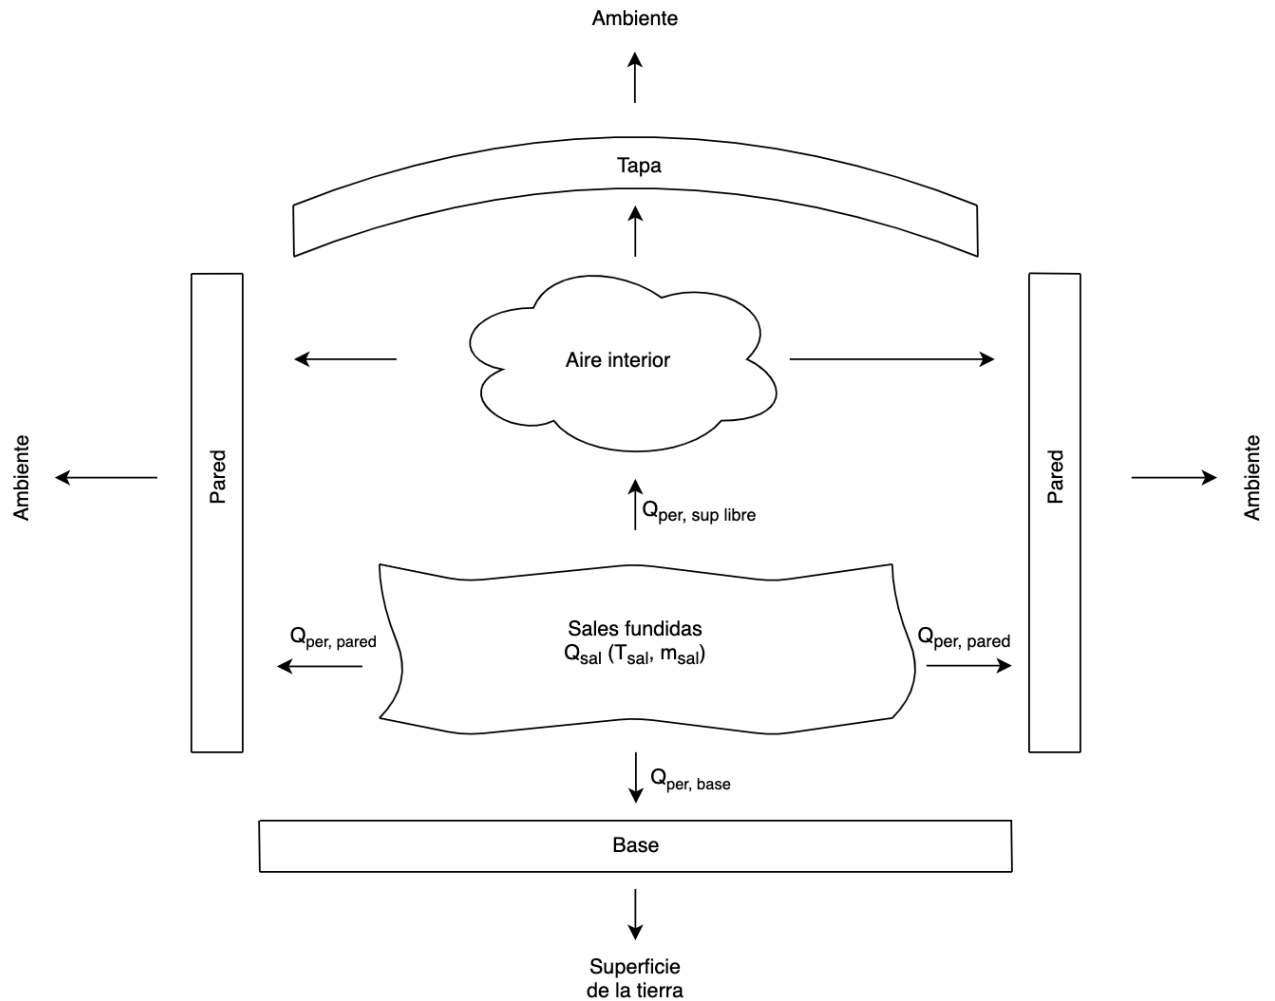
Ambiente

Tapa

Aire interior

Ambiente

Pared

Pared

Ambiente

$Q_{per, sup libre}$

Sales fundidas
$Q_{sal}$ ($T_{sal}$, $m_{sal}$)

$Q_{per, pared}$

$Q_{per, pared}$

$Q_{per, base}$

Base

Superficie
de la tierra